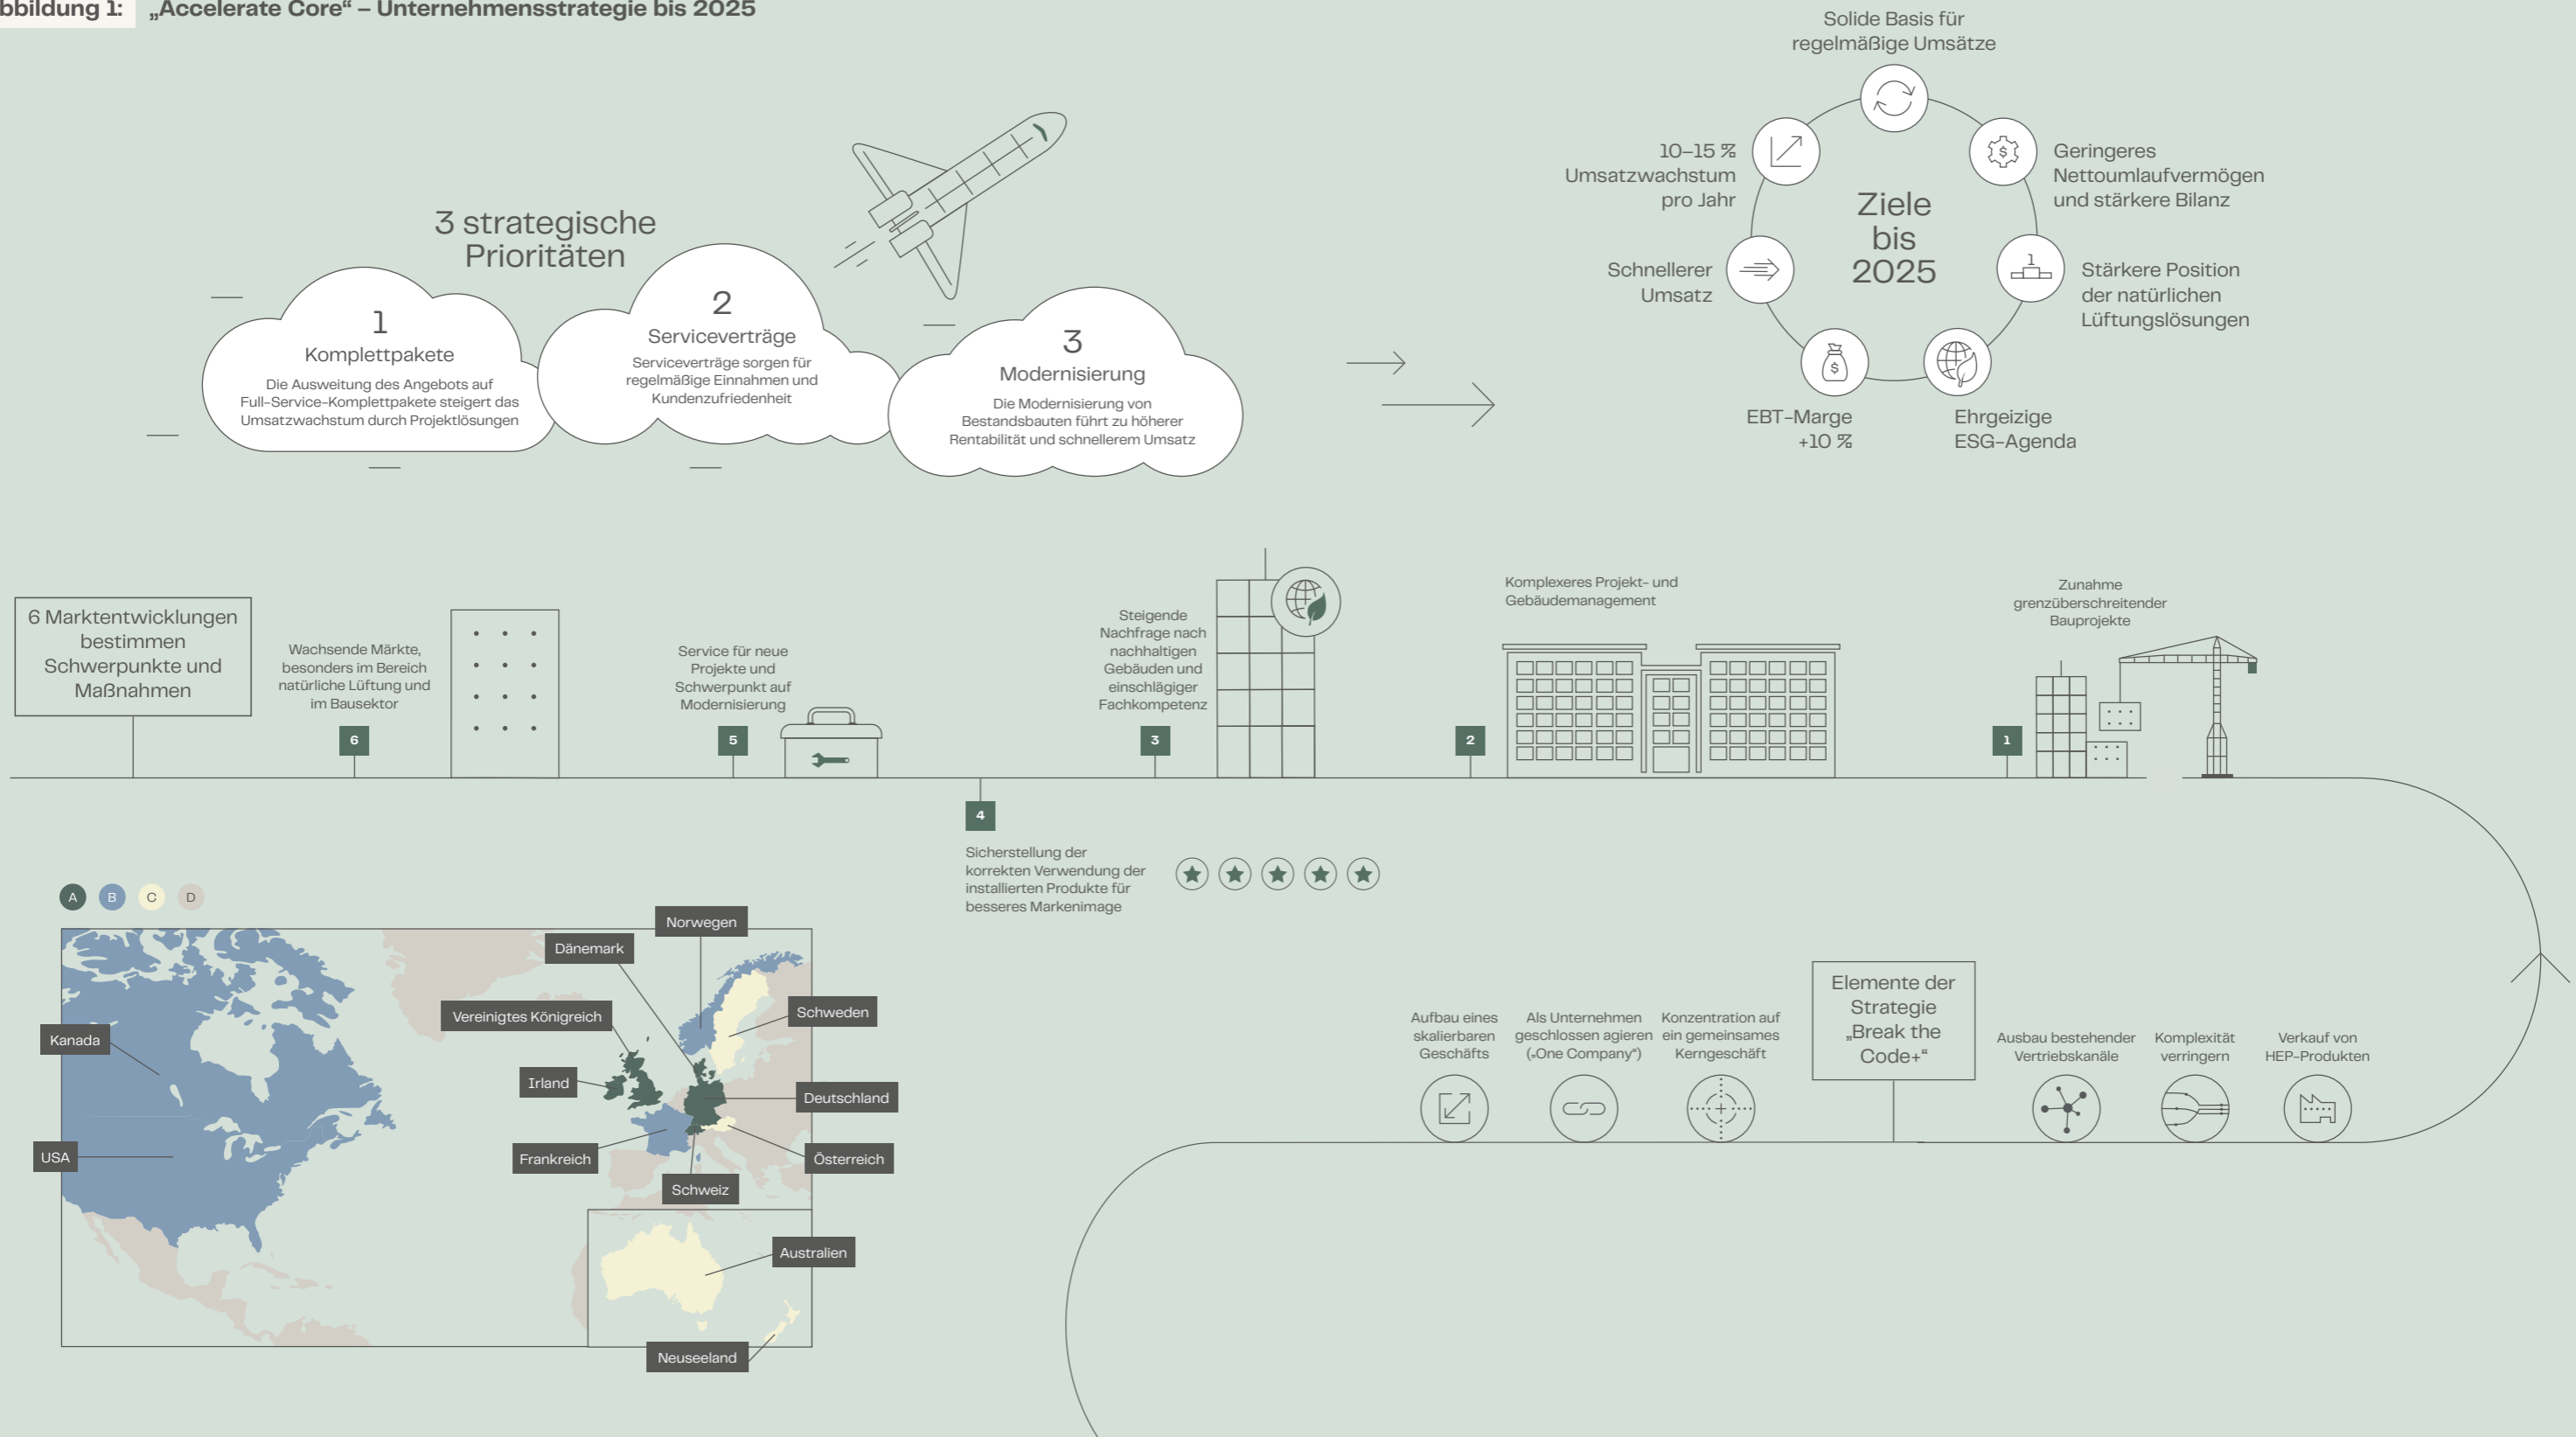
bbildung 1: „Accelerate Core“ – Unternehmensstrategie bis 2025

3 strategische Prioritäten

1
Komplettpakete
Die Ausweitung des Angebots auf Full-Service-Komplettpakete steigert das Umsatzwachstum durch Projektlösungen

2
Serviceverträge
Serviceverträge sorgen für regelmäßige Einnahmen und Kundenzufriedenheit

3
Modernisierung
Die Modernisierung von Bestandsbauten führt zu höherer Rentabilität und schnellerem Umsatz

Ziele bis 2025

Solide Basis für regelmäßige Umsätze

Geringeres Nettoumlaufvermögen und stärkere Bilanz

Stärkere Position der natürlichen Lüftungslösungen

Ehrgeizige ESG-Agenda

EBT-Marge +10 %

Schnellerer Umsatz

10–15 % Umsatzwachstum pro Jahr

6 Marktentwicklungen bestimmen Schwerpunkte und Maßnahmen

6
Wachsende Märkte, besonders im Bereich natürliche Lüftung und im Bausektor

5
Service für neue Projekte und Schwerpunkt auf Modernisierung

4
Sicherstellung der korrekten Verwendung der installierten Produkte für besseres Markenimage

3
Steigende Nachfrage nach nachhaltigen Gebäuden und einschlägiger Fachkompetenz

2
Komplexeres Projekt- und Gebäudemanagement

1
Zunahme grenzüberschreitender Bauprojekte

A B C D

Norwegen
Dänemark
Schweden
Vereinigtes Königreich
Kanada
Irland
Deutschland
USA
Frankreich
Österreich
Schweiz
Australien
Neuseeland

Aufbau eines skalierbaren Geschäfts

Als Unternehmen geschlossen agieren („One Company“)

Konzentration auf ein gemeinsames Kerngeschäft

Elemente der Strategie „Break the Code+“

Ausbau bestehender Vertriebskanäle

Komplexität verringern

Verkauf von HEP-Produkten